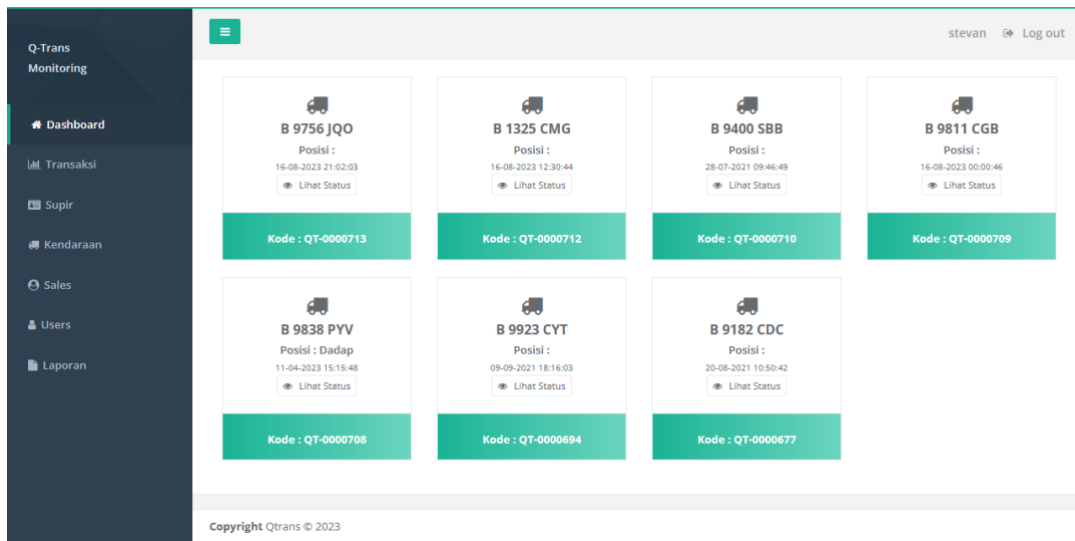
Q-Trans Monitoring

Dashboard
Transaksi
Supir
Kendaraan
Sales
Users
Laporan

stevan Log out

B 9756 JQO
Posisi :
16-08-2023 21:02:03
Lihat Status
Kode : QT-0000713

B 1325 CMG
Posisi :
16-08-2023 12:30:44
Lihat Status
Kode : QT-0000712

B 9400 SBB
Posisi :
28-07-2021 09:46:49
Lihat Status
Kode : QT-0000710

B 9811 CGB
Posisi :
16-08-2023 00:00:46
Lihat Status
Kode : QT-0000709

B 9838 PYV
Posisi : Dadap
11-04-2023 15:15:48
Lihat Status
Kode : QT-0000708

B 9923 CYT
Posisi :
09-09-2021 18:16:03
Lihat Status
Kode : QT-0000694

B 9182 CDC
Posisi :
20-08-2021 10:50:42
Lihat Status
Kode : QT-0000677

Copyright Qtrans © 2023